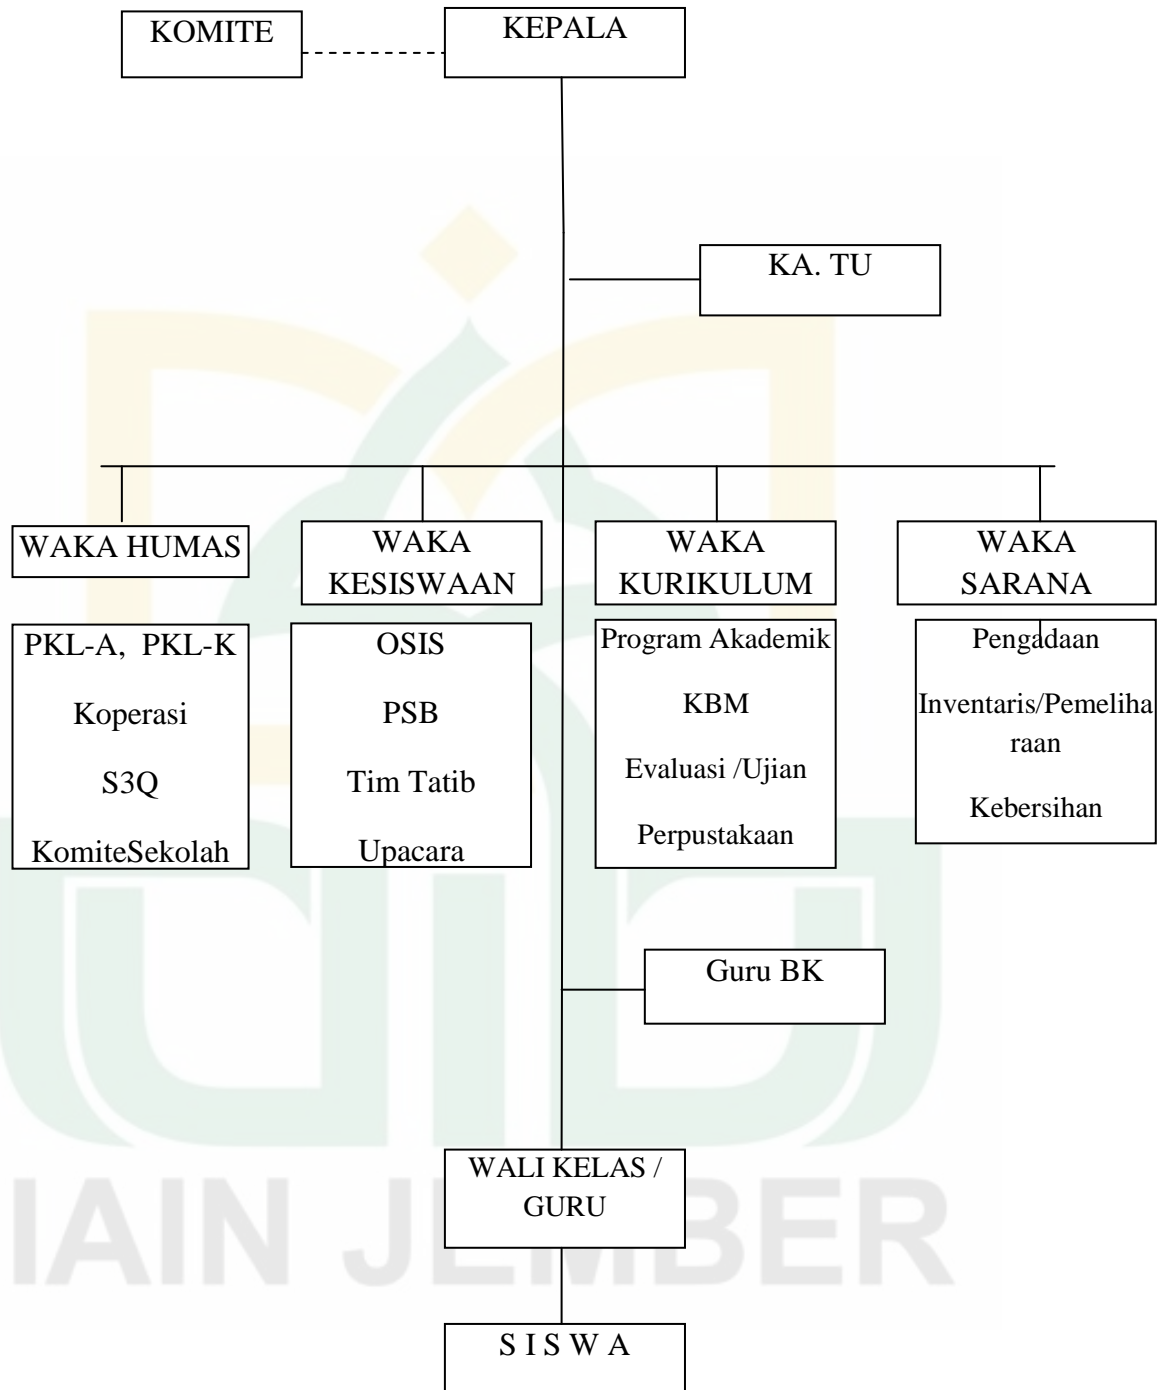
KOMITE

KEPALA

KA. TU

WAKA HUMAS

WAKA KESISWAAN

WAKA KURIKULUM

WAKA SARANA

PKL-A, PKL-K
Koperasi
S3Q
KomiteSekolah

OSIS
PSB
Tim Tatib
Upacara

Program Akademik
KBM
Evaluasi /Ujian
Perpustakaan

Pengadaan
Inventaris/Pemeliharaan
Kebersihan

Guru BK

WALI KELAS / GURU

S I S W A

IAIN JEMBER